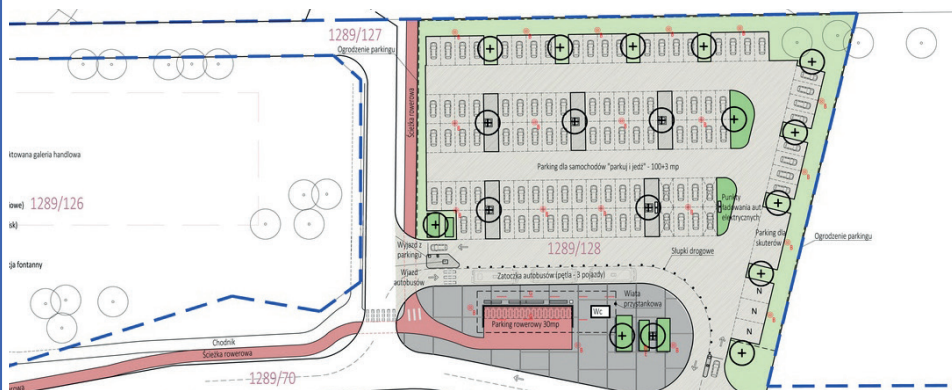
1289/127
Ogrodzenie parkingu
Ścieżka rowerowa
ktowana galeria handlowa
owe)
1289/126
sk)
ja fontanny
Parking dla samochodów "parkuj i jedź" - 100+3 mp
Punkt ładowania aut elektrycznych
Parking dla skuterów
Ogrodzenie parkingu
1289/128
Wyjazd z parkingu
Wjazd autobusów
Słupki drogowe
Zatoczka autobusów (pętla - 3 pojazdy)
Wiata przystankowa
Parking rowerowy 30mp
Wc
N
N
N
Chodnik
Ścieżka rowerowa
1289/70